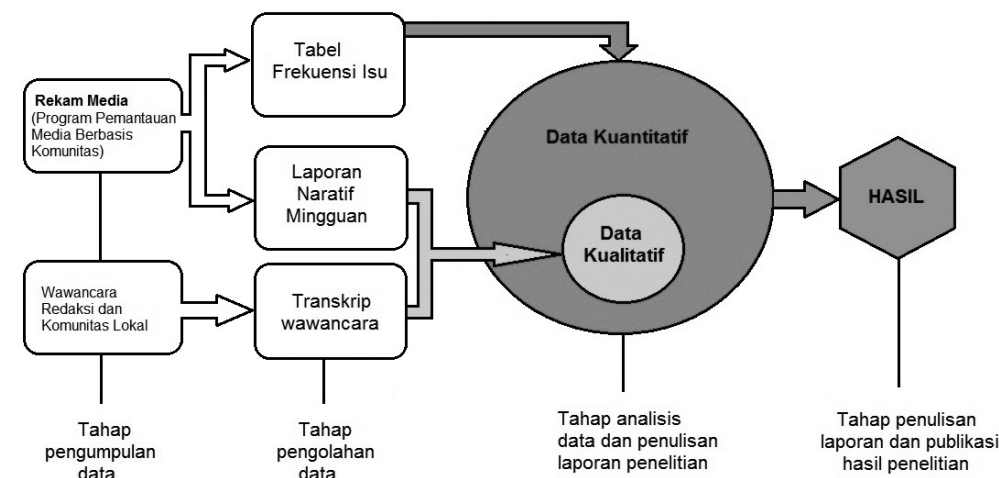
Rekam Media
(Program Pemantauan Media Berbasis Komunitas)

Wawancara Redaksi dan Komunitas Lokal

Tabel Frekuensi Isu

Laporan Naratif Mingguan

Transkrip wawancara

Data Kuantitatif

Data Kualitatif

HASIL

Tahap pengumpulan data

Tahap pengolahan data

Tahap analisis data dan penulisan laporan penelitian

Tahap penulisan laporan dan publikasi hasil penelitian